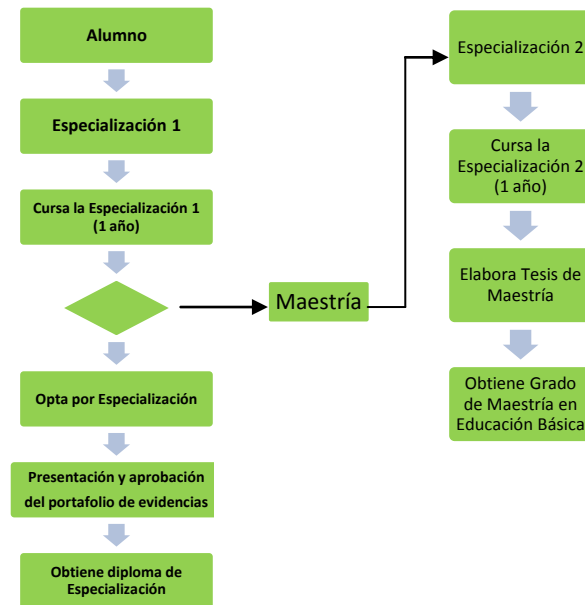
Alumno

Especialización 1

Cursa la Especialización 1 (1 año)

Maestría

Opta por Especialización

Presentación y aprobación del portafolio de evidencias

Obtiene diploma de Especialización

Especialización 2

Cursa la Especialización 2 (1 año)

Elabora Tesis de Maestría

Obtiene Grado de Maestría en Educación Básica